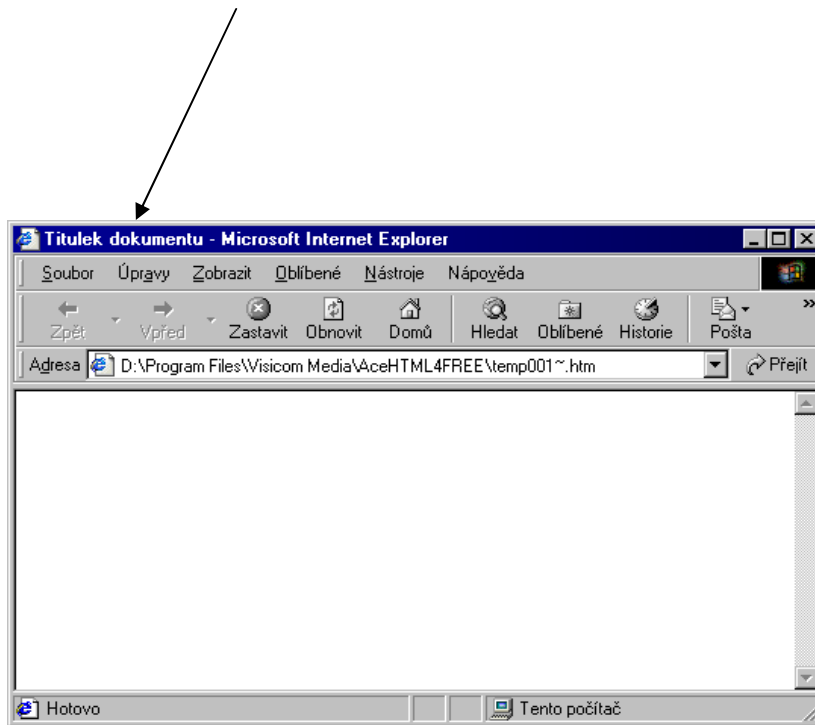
Titulek dokumentu - Microsoft Internet Explorer

Soubor Úpravy Zobrazit Oblíbené Nástroje Nápověda

Zpět Vpřed Zastavit Obnovit Domů Hledat Oblíbené Historie Pošta

Adresa D:\Program Files\Visicom Media\AceHTML4FREE\temp001~.htm Přejít

Hotovo Tento počítač